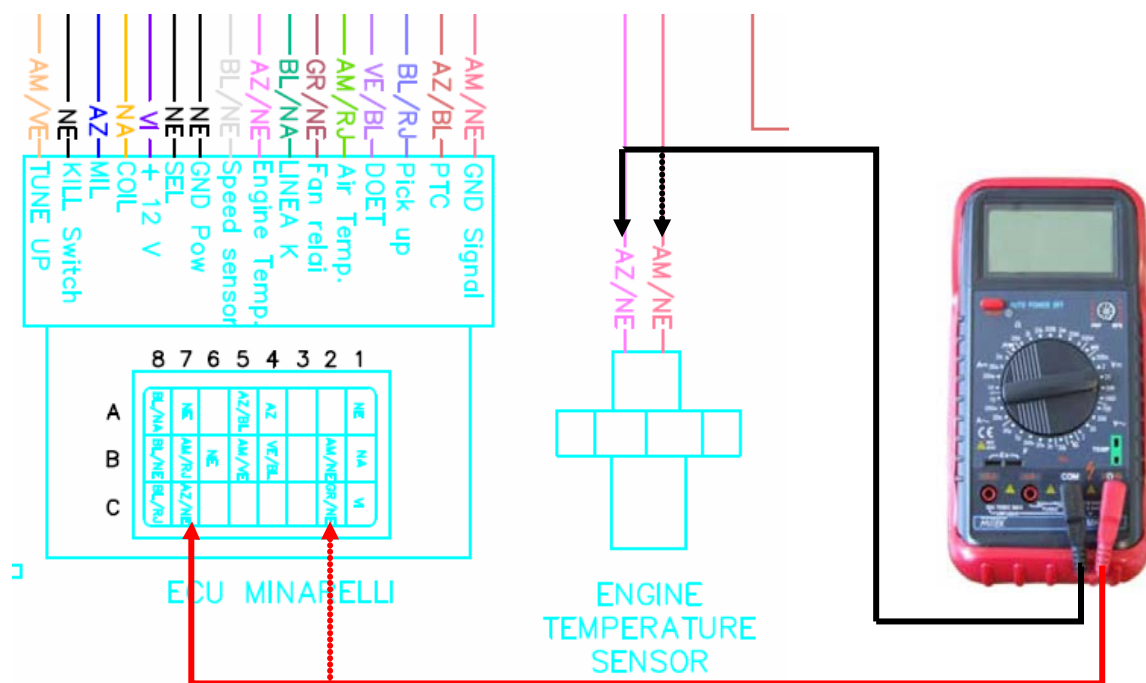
AM/VE TUNE UP
NE KILL Switch
AZ MIL
NA COIL
VI + 12 V
NE SEL
NE GND Pow
BL/NE Speed sensor
AZ/NE Engine Temp.
BL/NA LINEA K
GR/NE Fan relai
AM/RJ Air Temp.
VE/BL DOET
BL/RJ Pick up
AZ/BL PTC
AM/NE GND Signal

AZ/NE
AM/NE

8 7 6 5 4 3 2 1

| | 8 | 7 | 6 | 5 | 4 | 3 | 2 | 1 |
|---|---|---|---|---|---|---|---|---|
| A | BL/NA | NE | | AZ/BL | AZ | | | NE |
| B | BL/NE | AM/RJ | NE | AM/VE | VE/BL | | AM/NE | NA |
| C | BL/RJ | AZ/NE | | | | | GR/NE | VI |

ECU MINARELLI

ENGINE TEMPERATURE SENSOR

COM